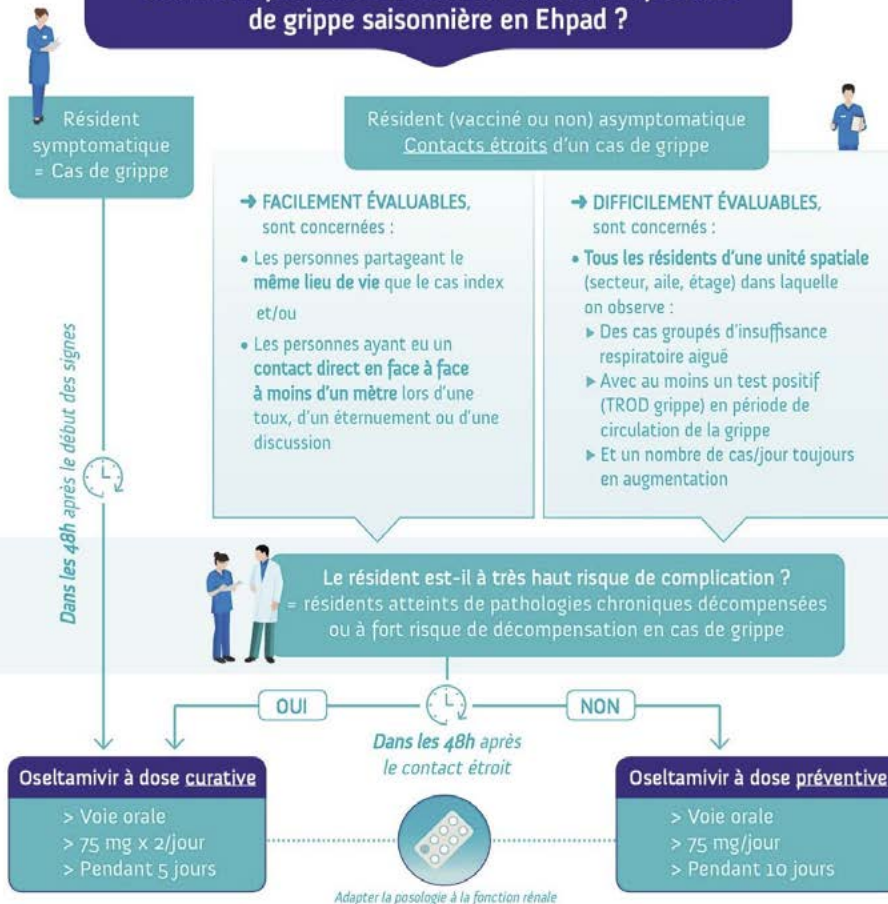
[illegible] de grippe saisonnière en Ehpad ?

Résident symptomatique = Cas de grippe

Résident (vacciné ou non) asymptomatique
Contacts étroits d'un cas de grippe

→ FACILEMENT ÉVALUABLES, sont concernées :

• Les personnes partageant le même lieu de vie que le cas index

et/ou

• Les personnes ayant eu un contact direct en face à face à moins d'un mètre lors d'une toux, d'un éternuement ou d'une discussion

→ DIFFICILEMENT ÉVALUABLES, sont concernés :

• Tous les résidents d'une unité spatiale (secteur, aile, étage) dans laquelle on observe :
▸ Des cas groupés d'insuffisance respiratoire aiguë
▸ Avec au moins un test positif (TROD grippe) en période de circulation de la grippe
▸ Et un nombre de cas/jour toujours en augmentation

Dans les 48h après le début des signes

Le résident est-il à très haut risque de complication ?
= résidents atteints de pathologies chroniques décompensées ou à fort risque de décompensation en cas de grippe

OUI

NON

Dans les 48h après le contact étroit

Oseltamivir à dose curative
> Voie orale
> 75 mg x 2/jour
> Pendant 5 jours

Oseltamivir à dose préventive
> Voie orale
> 75 mg/jour
> Pendant 10 jours

Adapter la posologie à la fonction rénale